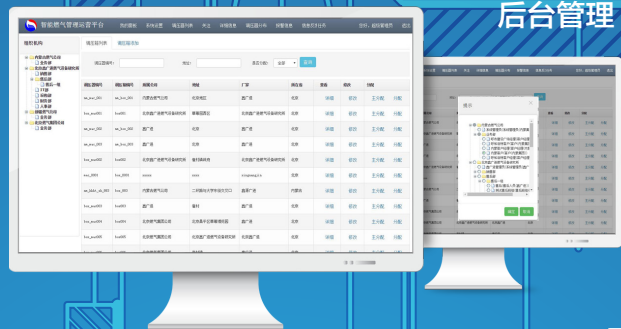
后台管理

智能燃气管理运营平台

组织机构

内蒙古燃气公司
北京燃气设备研究所

调压箱列表
调压箱编号：
地址：
查询

| 调压箱编号 | 调压箱编号 | 所属公司 | 地址 | 厂家 | 所在省 | 查看 | 修改 | 删除 |
|---|---|---|---|---|---|---|---|---|
| nm_tsxx_001 | nm_tsxx_001 | 内蒙古燃气公司 | 北京 | 燃气 | 北京 | 详细 | 修改 | 分配 |
| bxx_test001 | bxx_test001 | 燃气厂 | 北京 | 燃气厂 | 北京 | 详细 | 修改 | 分配 |
| nm_tsxx_002 | nm_tsxx_002 | 燃气厂 | 北京 | 北京燃气厂设备研究所 | 北京 | 详细 | 修改 | 分配 |
| nm_tsxx_003 | nm_tsxx_003 | 燃气厂 | 北京 | 燃气厂 | 北京 | 详细 | 修改 | 分配 |
| bxx_test002 | bxx_test002 | 北京燃气厂设备研究所 | | 北京燃气厂设备研究所 | 北京 | 详细 | 修改 | 分配 |
| bxx_0001 | bxx_0001 | | | | 北京 | 详细 | 修改 | 分配 |
| nm_bbbh_xb_001 | bxx_0001 | 内蒙古燃气公司 | | 燃气厂 | 内蒙古 | 详细 | 修改 | 分配 |
| bxx_test003 | bxx_test003 | 燃气厂 | | 燃气厂 | 北京 | 详细 | 修改 | 分配 |
| bxx_test004 | bxx_test004 | 北京燃气集团公司 | | | 北京 | 详细 | 修改 | 分配 |
| bxx_test005 | bxx_test005 | 北京燃气集团公司 | | 北京燃气厂 | 北京 | 详细 | 修改 | 分配 |

提示
确定 取消